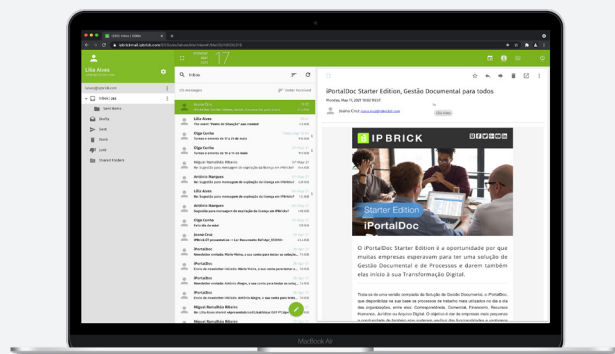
Lília Alves

Inbox

iPortalDoc Starter Edition, Gestão Documental para todos

Joana Cruz

Lília Alves

Olga Cunha

Olga Cunha

Miguel Namúdia Ribeiro

António Marques

António Marques

Lília Alves

António Marques

Joana Cruz

iPortalDoc

iPortalDoc

iPortalDoc

iPortalDoc

Miguel Namúdia Ribeiro

Miguel Namúdia Ribeiro

Sent Items

Drafts

Sent

Trash

Junk

Shared Folders

IP BRICK

Starter Edition

iPortalDoc

O iPortalDoc Starter Edition é a oportunidade por que muitas empresas esperavam para ter uma solução de Gestão Documental e de Processos e darem também eles início à sua Transformação Digital.

MacBook Air